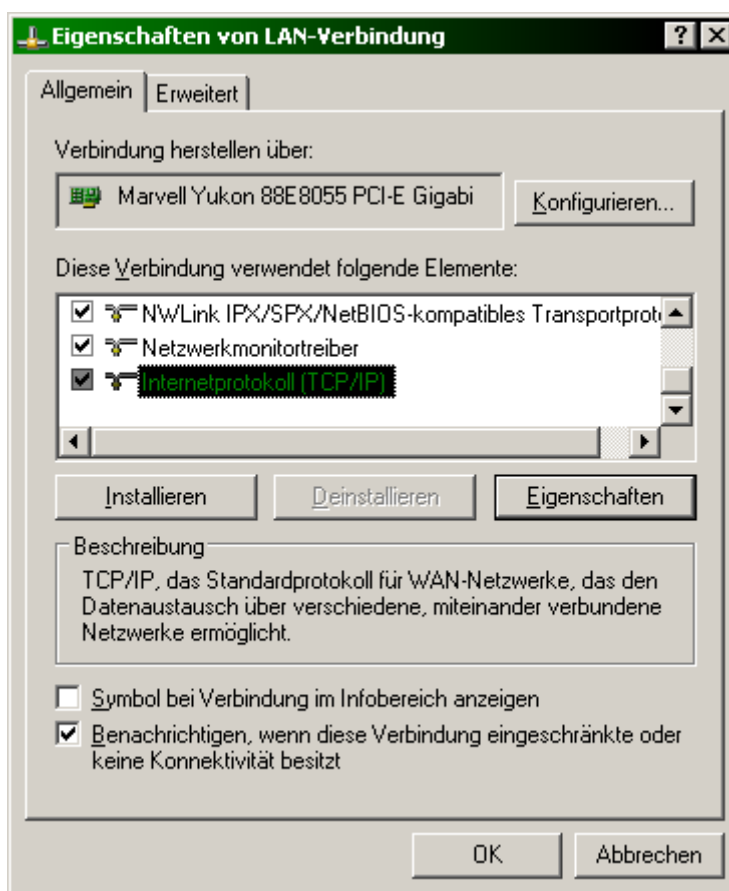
Eigenschaften von LAN-Verbindung

?

Allgemein

Erweitert

Verbindung herstellen über:

Marvell Yukon 88E8055 PCI-E Gigabi

Konfigurieren...

Diese Verbindung verwendet folgende Elemente:

NWLink IPX/SPX/NetBIOS-kompatibles Transportprot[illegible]

Netzwerkmonitortreiber

Internetprotokoll (TCP/IP)

Installieren

Deinstallieren

Eigenschaften

Beschreibung

TCP/IP, das Standardprotokoll für WAN-Netzwerke, das den Datenaustausch über verschiedene, miteinander verbundene Netzwerke ermöglicht.

Symbol bei Verbindung im Infobereich anzeigen

Benachrichtigen, wenn diese Verbindung eingeschränkte oder keine Konnektivität besitzt

OK

Abbrechen